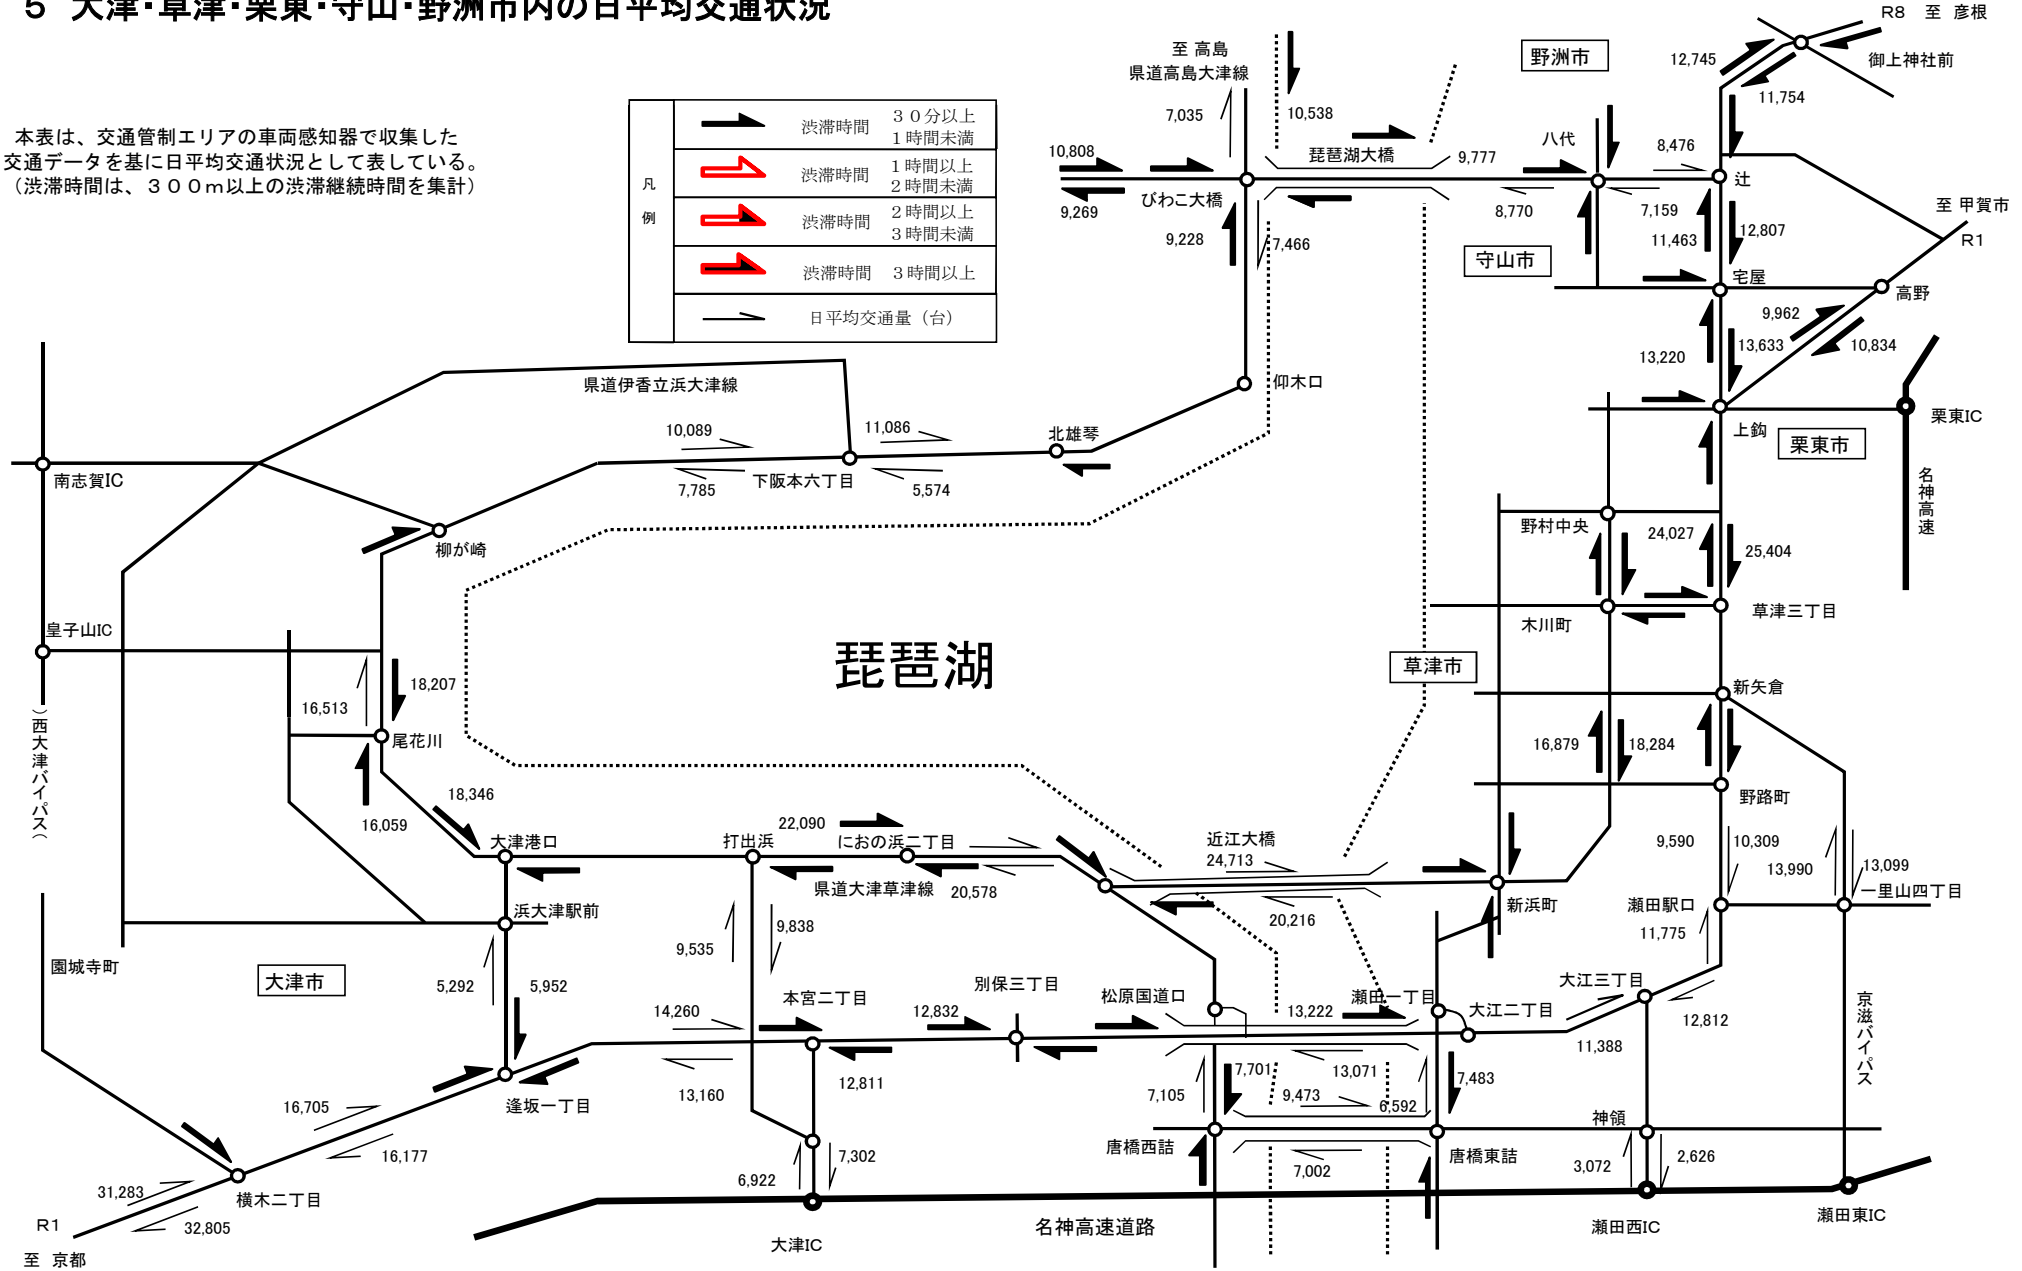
５ 大津･草津･栗東･守山･野洲市内の日平均交通状況

本表は、交通管制エリアの車両感知器で収集した交通データを基に日平均交通状況として表している。（渋滞時間は、３００ｍ以上の渋滞継続時間を集計）

| 凡例 | | |
|---|---|---|
| | 渋滞時間 | ３０分以上 １時間未満 |
| | 渋滞時間 | １時間以上 ２時間未満 |
| | 渋滞時間 | ２時間以上 ３時間未満 |
| | 渋滞時間 | ３時間以上 |
| | 日平均交通量（台） | |

琵琶湖

至 高島
県道高島大津線
7,035
10,538
10,808
9,269
びわこ大橋
9,228
7,466
琵琶湖大橋
9,777
8,770
八代
8,476
7,159
11,463
12,807
野洲市
守山市
R8 至 彦根
12,745
11,754
御上神社前
辻
至 甲賀市
R1
宅屋
高野
9,962
13,633
10,834
13,220
上鈎
栗東市
栗東IC
名神高速
仰木口
県道伊香立浜大津線
10,089
11,086
北雄琴
7,785
下阪本六丁目
5,574
南志賀IC
柳が崎
野村中央
24,027
25,404
木川町
草津三丁目
草津市
新矢倉
16,879
18,284
野路町
皇子山IC
16,513
18,207
尾花川
16,059
18,346
（西大津バイパス）
大津港口
打出浜
22,090
におの浜二丁目
近江大橋
24,713
県道大津草津線
20,578
20,216
新浜町
9,590
10,309
13,990
13,099
瀬田駅口
一里山四丁目
11,775
浜大津駅前
9,535
9,838
園城寺町
大津市
5,292
5,952
14,260
本宮二丁目
12,832
別保三丁目
松原国道口
13,222
瀬田一丁目
大江二丁目
大江三丁目
12,812
11,388
京滋バイパス
13,160
12,811
7,701
13,071
7,483
7,105
9,473
6,592
逢坂一丁目
16,705
16,177
7,302
6,922
唐橋西詰
唐橋東詰
7,002
神領
3,072
2,626
31,283
横木二丁目
R1
32,805
至 京都
大津IC
名神高速道路
瀬田西IC
瀬田東IC